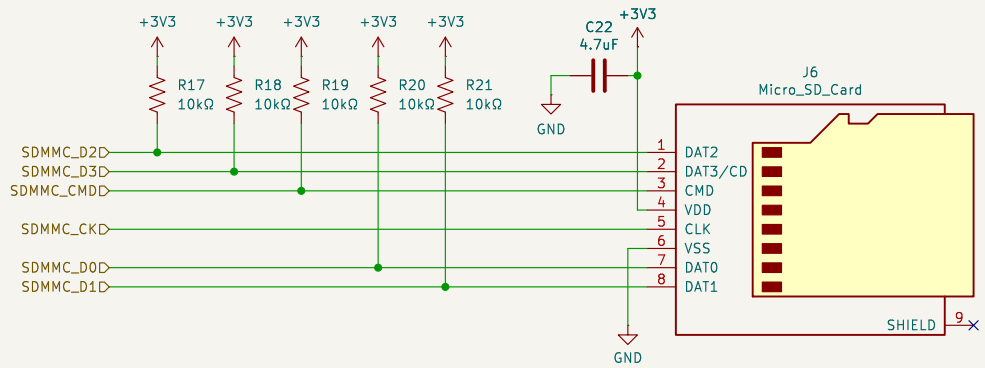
+3V3 +3V3 +3V3 +3V3 +3V3

R17 10kΩ
R18 10kΩ
R19 10kΩ
R20 10kΩ
R21 10kΩ

C22 4.7uF
+3V3
GND

J6
Micro_SD_Card

SDMMC_D2
SDMMC_D3
SDMMC_CMD
SDMMC_CK
SDMMC_D0
SDMMC_D1

1 DAT2
2 DAT3/CD
3 CMD
4 VDD
5 CLK
6 VSS
7 DAT0
8 DAT1
SHIELD 9

GND